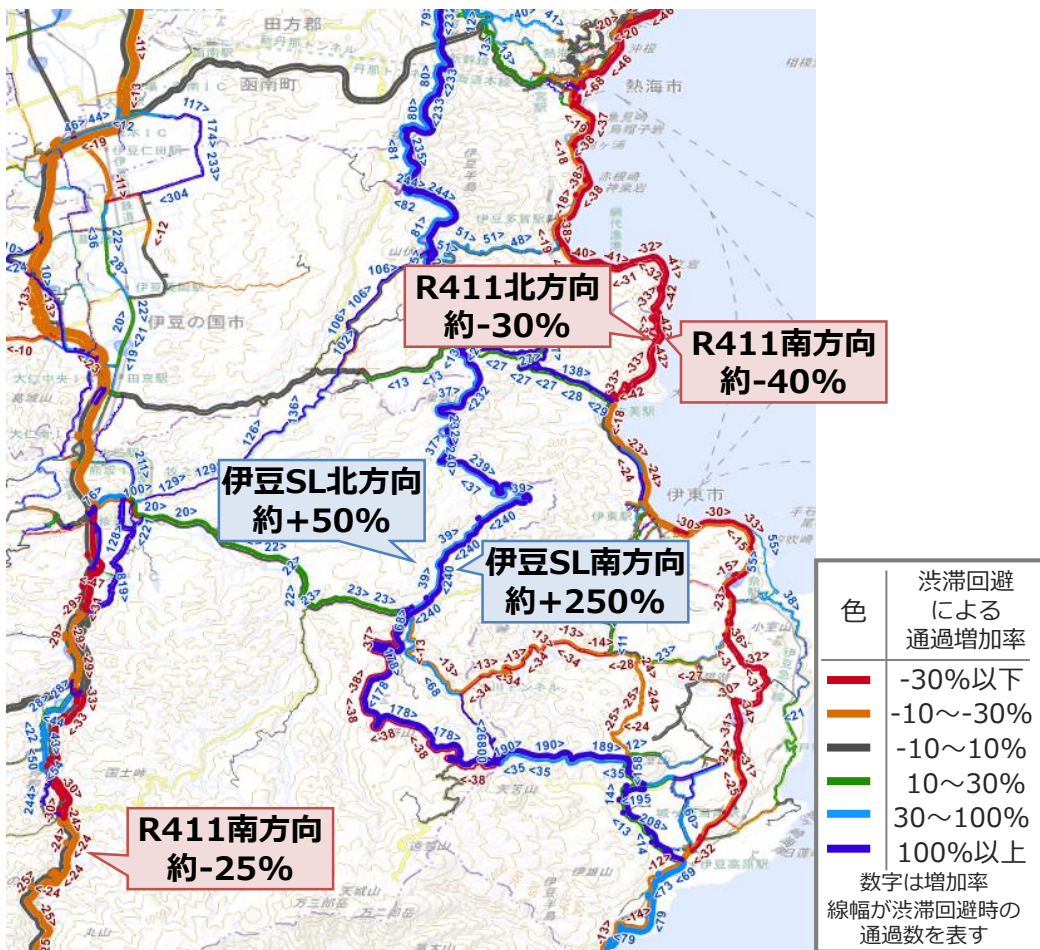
R411北方向
約-30%

R411南方向
約-40%

伊豆SL北方向
約+50%

伊豆SL南方向
約+250%

R411南方向
約-25%

| 色 | 渋滞回避による通過増加率 |
|---|---|
| | -30%以下 |
| | -10～-30% |
| | -10～10% |
| | 10～30% |
| | 30～100% |
| | 100%以上 |

数字は増加率
線幅が渋滞回避時の通過数を表す

田方郡
函南町
熱海市
伊豆の国市
伊東市